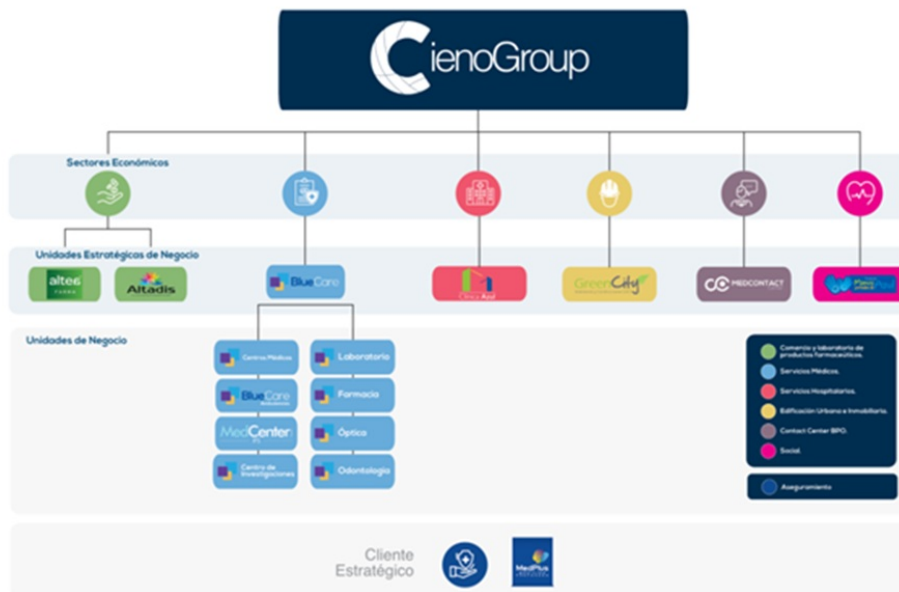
CienoGroup

Sectores Económicos

Unidades Estratégicas de Negocio

altea

Altadis

BlueCare

Clínica Azul

GreenCity

MEDCONTACT

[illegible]

Unidades de Negocio

Centros Médicos

BlueCare

MedCenter

Centro de Investigaciones

Laboratorio

Farmacia

Óptica

Odontología

Comercio y laboratorio de productos farmacéuticos.

Servicios Médicos.

Servicios Hospitalarios.

Edificación Urbana e Inmobiliaria.

Contact Center BPO.

Social.

Aseguramiento

Cliente Estratégico

MedPlus